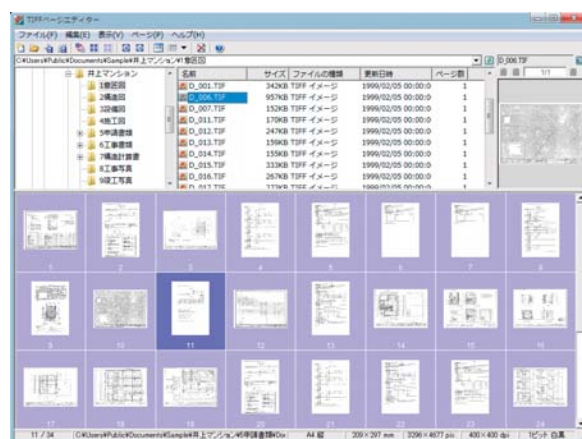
TIFFページエディター

ファイル(F) 編集(E) 表示(V) ページ(P) ヘルプ(H)

C:¥Users¥Public¥Documents¥Sample¥井上マンション¥1意匠図

D_006.TIF

1/1

井上マンション
1意匠図
2構造図
3設備図
4施工図
5申請書類
6工事書類
7構造計算書
8工事写真
9竣工写真

| 名前 | サイズ | ファイルの種類 | 更新日時 | ページ数 |
|---|---|---|---|---|
| D_001.TIF | 342KB | TIFF イメージ | 1999/02/05 00:00:0 | 1 |
| D_006.TIF | 957KB | TIFF イメージ | 1999/02/05 00:00:0 | 1 |
| D_007.TIF | 152KB | TIFF イメージ | 1999/02/05 00:00:0 | 1 |
| D_011.TIF | 170KB | TIFF イメージ | 1999/02/05 00:00:0 | 1 |
| D_012.TIF | 247KB | TIFF イメージ | 1999/02/05 00:00:0 | 1 |
| D_013.TIF | 159KB | TIFF イメージ | 1999/02/05 00:00:0 | 1 |
| D_014.TIF | 155KB | TIFF イメージ | 1999/02/05 00:00:0 | 1 |
| D_015.TIF | 333KB | TIFF イメージ | 1999/02/05 00:00:0 | 1 |
| D_016.TIF | 267KB | TIFF イメージ | 1999/02/05 00:00:0 | 1 |
| D_017.TIF | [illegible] | TIFF イメージ | 1999/02/05 00:00:0 | 1 |

1 2 3 4 5 6 7 8
9 10 11 12 13 14 15 16
17 18 19 20 21 22 23 24

11 / 34 | C:¥Users¥Public¥Documents¥Sample¥井上マンション¥5申請書類¥Do... | A4 縦 | 209 × 297 mm | 3296 × 4677 pix | 400 × 400 dpi | 1ビット 白黒